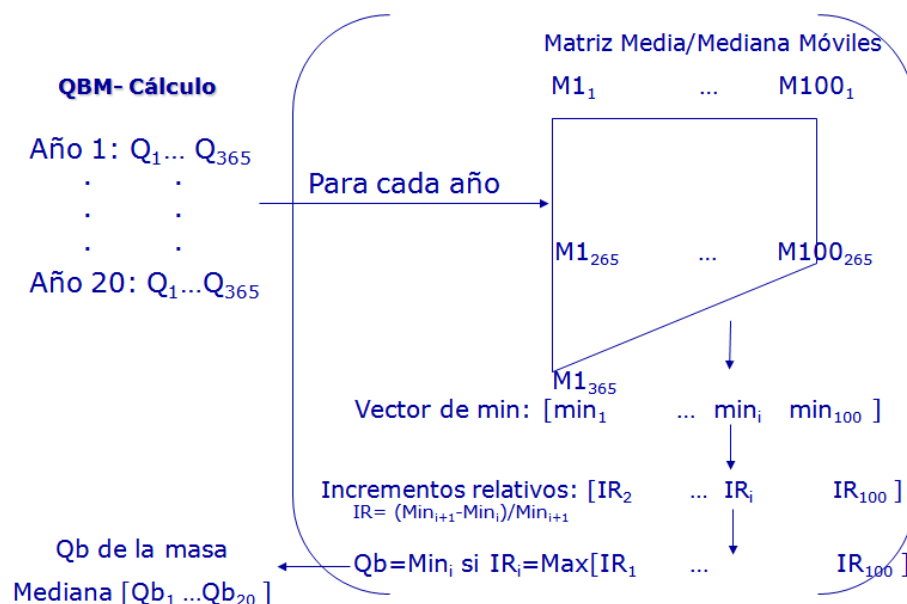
QBM- Cálculo

Año 1: $Q_1$… $Q_{365}$
. .
. .
. .
Año 20: $Q_1$…$Q_{365}$

Para cada año

Matriz Media/Mediana Móviles

$M1_1$ … $M100_1$

$M1_{265}$ … $M100_{265}$

$M1_{365}$

Vector de min: [$min_1$ … $min_i$ $min_{100}$ ]

Incrementos relativos: [$IR_2$ … $IR_i$ $IR_{100}$ ]
IR= ($Min_{i+1}$-$Min_i$)/$Min_{i+1}$

Qb de la masa
Mediana [$Qb_1$ …$Qb_{20}$ ]

Qb=$Min_i$ si $IR_i$=Max[$IR_1$ … $IR_{100}$ ]